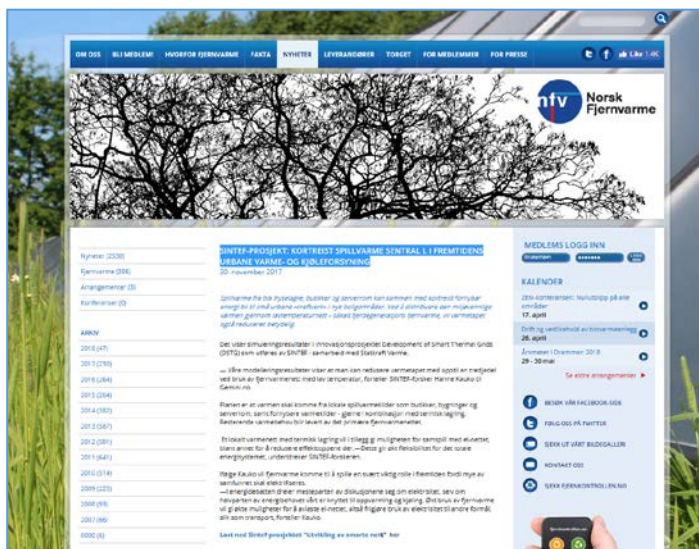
OM OSS BLI MEDLEM HVORFOR FJERNVARME FAKTA NYHETER LEVERANDØRER TORGET FOR MEDLEMMER FOR PRESSE

Like 1,4K

nfv Norsk Fjernvarme

Nyheter (2330)
Fjernvarme (398)
Arrangementer (3)
Konferanser (0)

ARKIV
2018 (47)
2017 (293)
2016 (264)
2015 (264)
2014 (180)
2013 (367)
2012 (381)
2011 (441)
2010 (514)
2009 (225)
2008 (93)
2007 (66)
0000 (6)

SINTEF-PROSJEKT: KORTREIST SPILLVARME SENTRAL I I FREMTIDENS URBANE VARME- OG KJØLEFORSYNING
30. november 2017

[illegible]

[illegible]

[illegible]

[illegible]

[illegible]

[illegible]

Les mer om Sintef-prosjektet "Utvikling av smarte nett" her

MEDLEMS LOGG INN

KALENDER
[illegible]
17. april
Drift og vedlikehold av biovarmeanlegg
26. april
Årsmøtet i Drammen 2018
29 - 30 mai
Se eldre arrangementer

BESØK VÅR FACEBOOK-SIDE
FØLG OSS PÅ TWITTER
SJEKK UT VÅRT BILDEGALLERI
KONTAKT OSS
SJEKK FJERNKONTROLLEN.NO